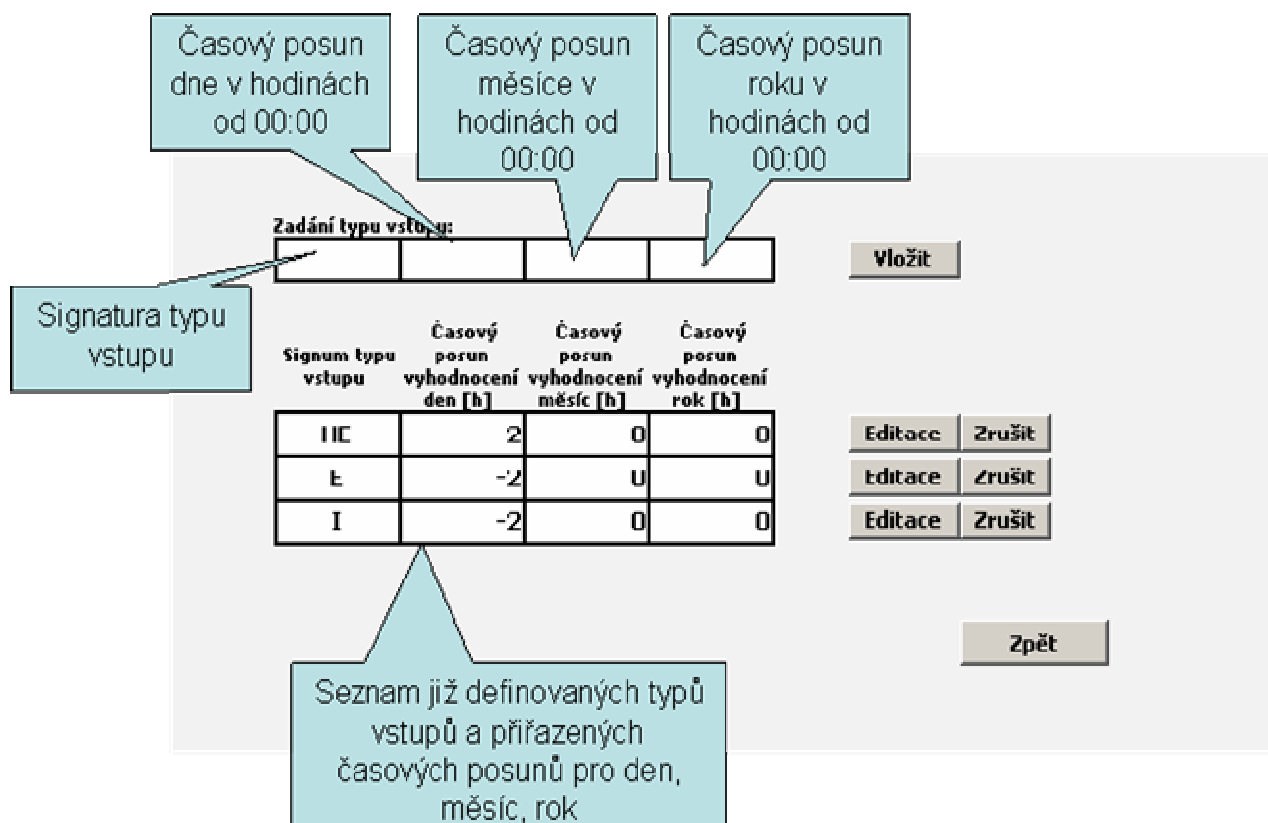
Časový posun dne v hodinách od 00:00

Časový posun měsíce v hodinách od 00:00

Časový posun roku v hodinách od 00:00

Zadání typu vstupu:

Vložit

Signatura typu vstupu

| Signum typu vstupu | Časový posun vyhodnocení den [h] | Časový posun vyhodnocení měsíc [h] | Časový posun vyhodnocení rok [h] |
|---|---|---|---|
| HE | 2 | 0 | 0 |
| E | -2 | 0 | 0 |
| I | -2 | 0 | 0 |

Editace Zrušit
Editace Zrušit
Editace Zrušit

Zpět

Seznam již definovaných typů vstupů a přiřazených časových posunů pro den, měsíc, rok